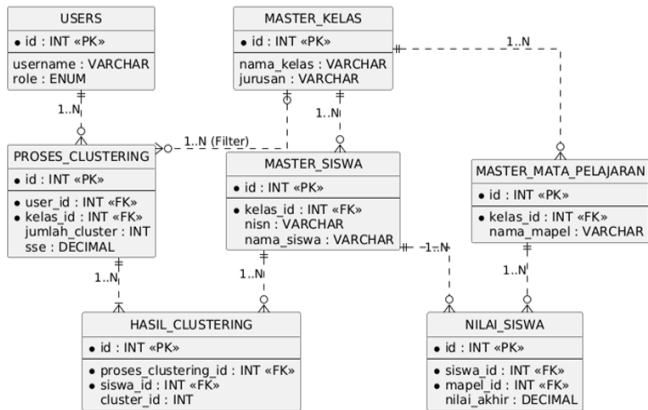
USERS
• id : INT «PK»
username : VARCHAR
role : ENUM

MASTER_KELAS
• id : INT «PK»
nama_kelas : VARCHAR
jurusan : VARCHAR

1..N

1..N

1..N (Filter)

1..N

PROSES_CLUSTERING
• id : INT «PK»
• user_id : INT «FK»
• kelas_id : INT «FK»
jumlah_cluster : INT
sse : DECIMAL

MASTER_SISWA
• id : INT «PK»
• kelas_id : INT «FK»
nisn : VARCHAR
nama_siswa : VARCHAR

MASTER_MATA_PELAJARAN
• id : INT «PK»
• kelas_id : INT «FK»
nama_mapel : VARCHAR

1..N

1..N

1..N

1..N

HASIL_CLUSTERING
• id : INT «PK»
• proses_clustering_id : INT «FK»
• siswa_id : INT «FK»
cluster_id : INT

NILAI_SISWA
• id : INT «PK»
• siswa_id : INT «FK»
• mapel_id : INT «FK»
nilai_akhir : DECIMAL